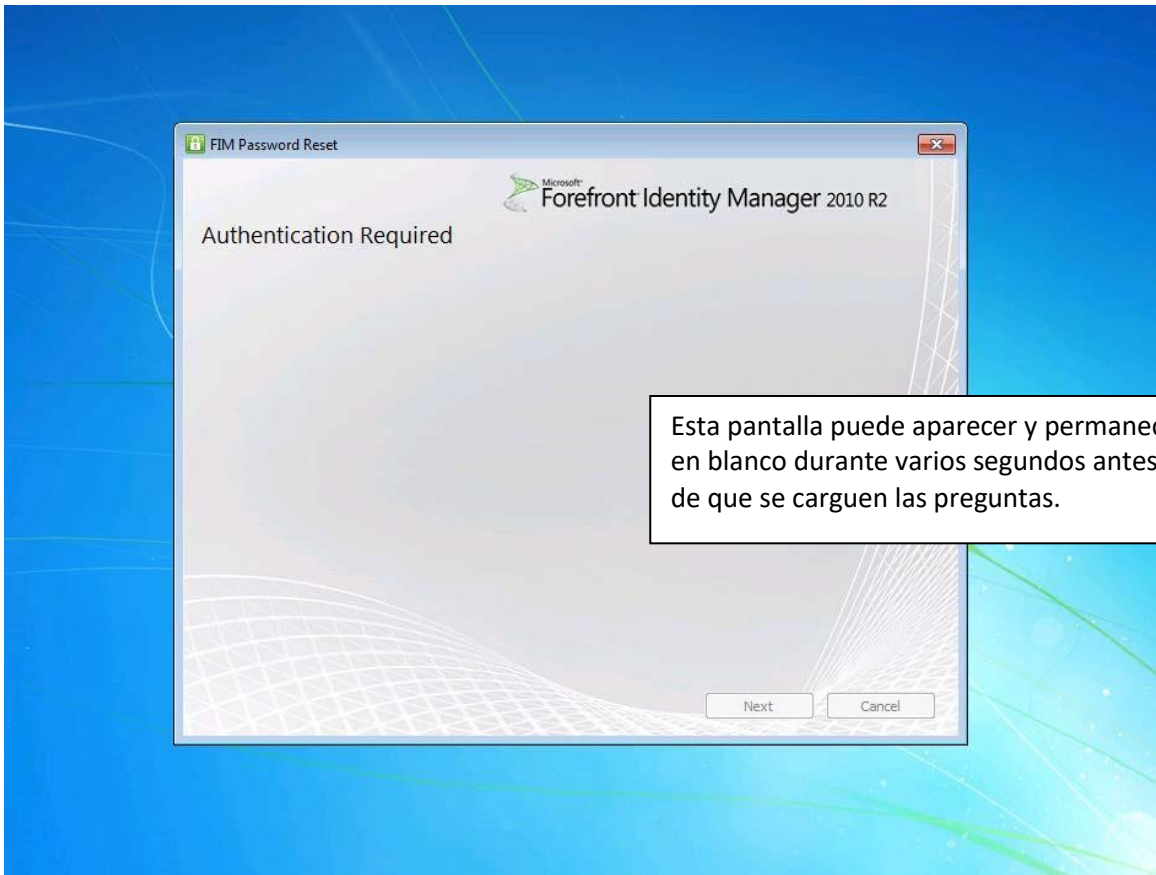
FIM Password Reset

Microsoft Forefront Identity Manager 2010 R2

Authentication Required

Esta pantalla puede aparecer y permanec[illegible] en blanco durante varios segundos antes de que se carguen las preguntas.

Next Cancel